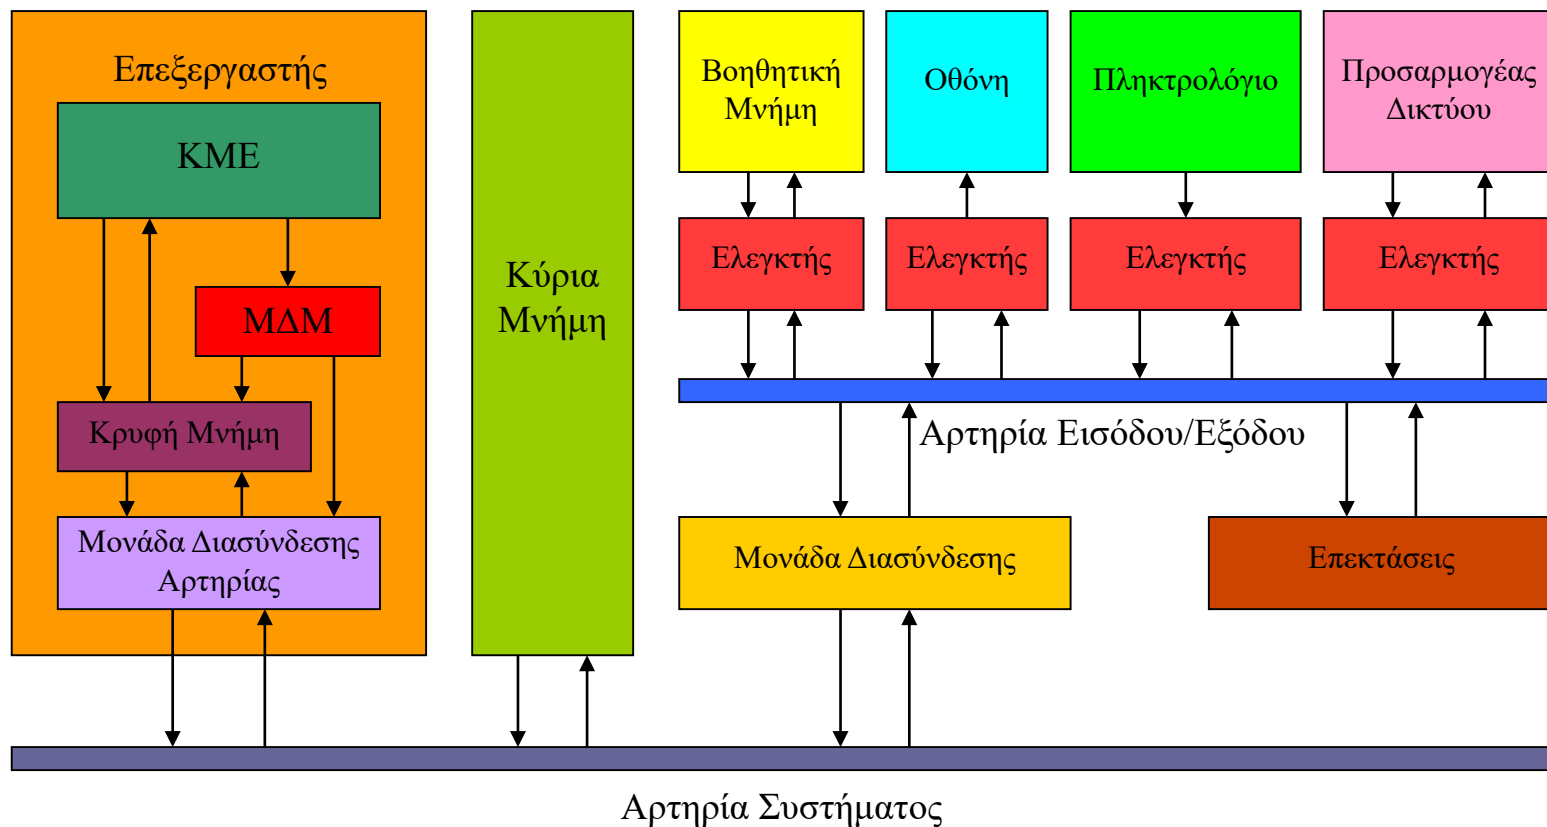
Επεξεργαστής

ΚΜΕ

ΜΔΜ

Κρυφή Μνήμη

Μονάδα Διασύνδεσης Αρτηρίας

Κύρια Μνήμη

Βοηθητική Μνήμη

Οθόνη

Πληκτρολόγιο

Προσαρμογέας Δικτύου

Ελεγκτής

Ελεγκτής

Ελεγκτής

Ελεγκτής

Αρτηρία Εισόδου/Εξόδου

Μονάδα Διασύνδεσης

Επεκτάσεις

Αρτηρία Συστήματος